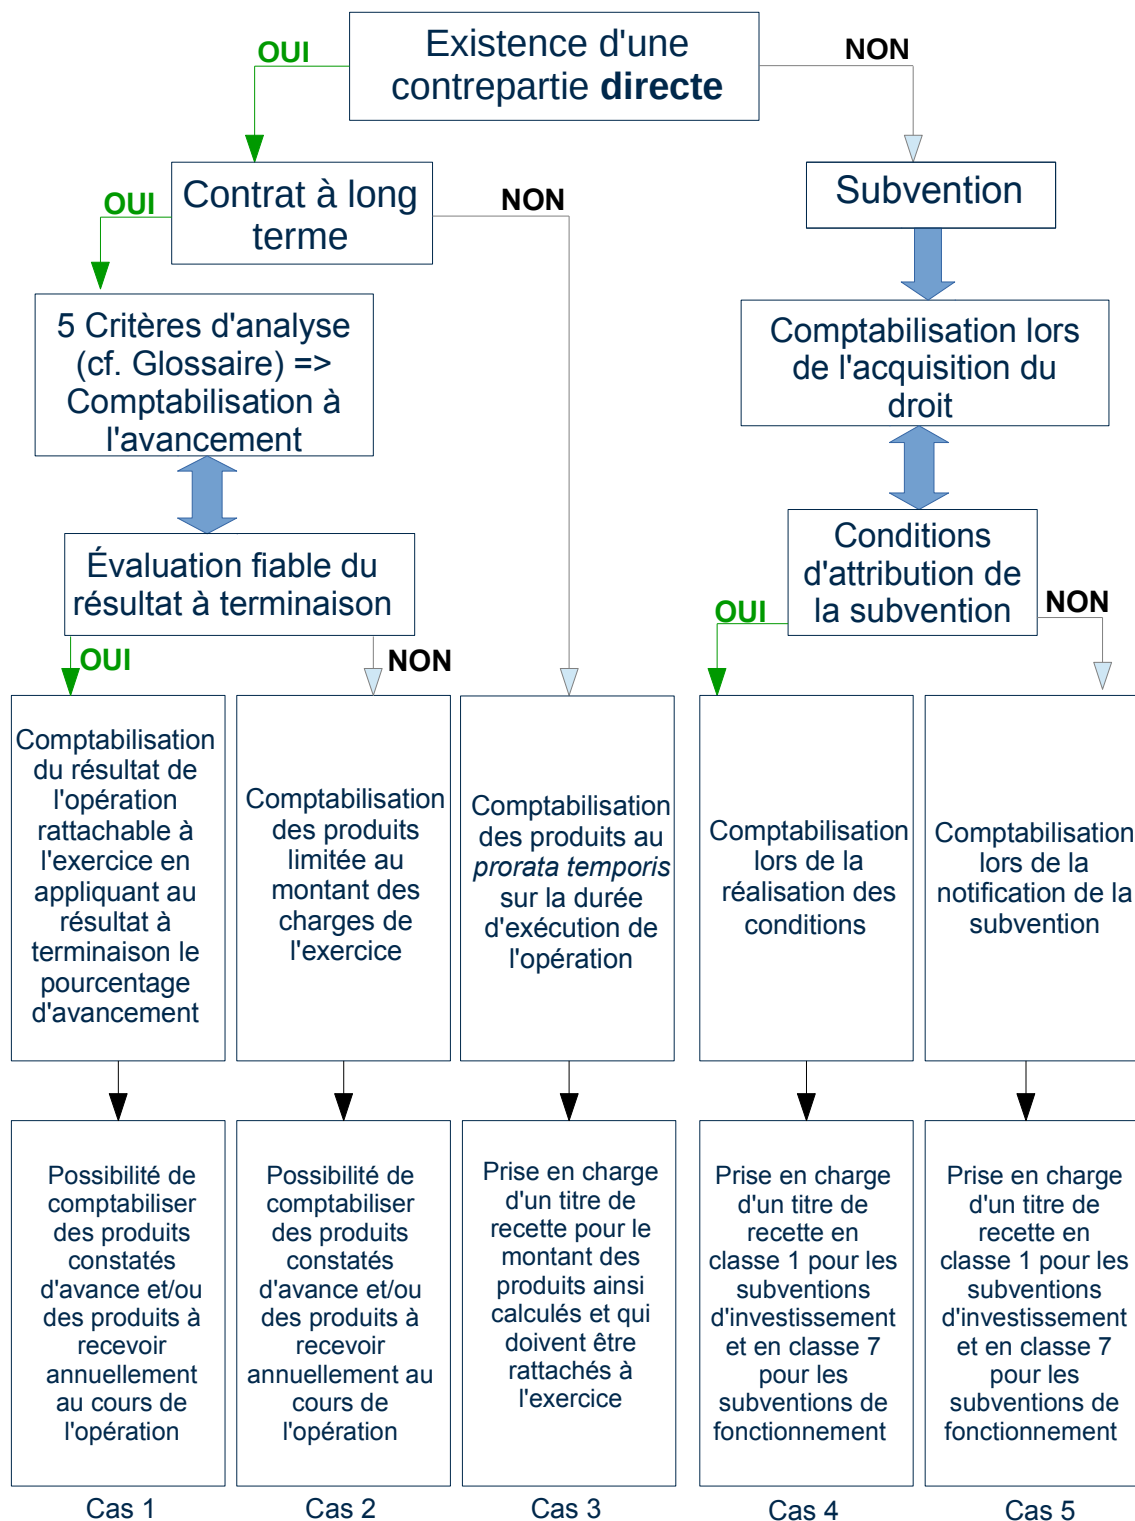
Existence d'une contrepartie **directe**

OUI

NON

Contrat à long terme

OUI

NON

Subvention

5 Critères d'analyse (cf. Glossaire) => Comptabilisation à l'avancement

Comptabilisation lors de l'acquisition du droit

Évaluation fiable du résultat à terminaison

Conditions d'attribution de la subvention

OUI

NON

OUI

NON

Comptabilisation du résultat de l'opération rattachable à l'exercice en appliquant au résultat à terminaison le pourcentage d'avancement

Comptabilisation des produits limitée au montant des charges de l'exercice

Comptabilisation des produits au *prorata temporis* sur la durée d'exécution de l'opération

Comptabilisation lors de la réalisation des conditions

Comptabilisation lors de la notification de la subvention

Possibilité de comptabiliser des produits constatés d'avance et/ou des produits à recevoir annuellement au cours de l'opération

Possibilité de comptabiliser des produits constatés d'avance et/ou des produits à recevoir annuellement au cours de l'opération

Prise en charge d'un titre de recette pour le montant des produits ainsi calculés et qui doivent être rattachés à l'exercice

Prise en charge d'un titre de recette en classe 1 pour les subventions d'investissement et en classe 7 pour les subventions de fonctionnement

Prise en charge d'un titre de recette en classe 1 pour les subventions d'investissement et en classe 7 pour les subventions de fonctionnement

Cas 1

Cas 2

Cas 3

Cas 4

Cas 5